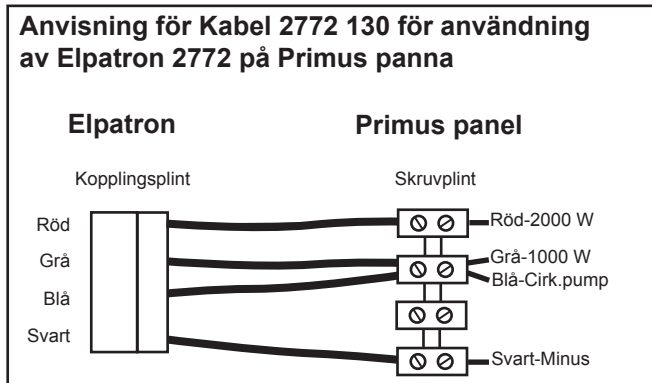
Anvisning för Kabel 2772 130 för användning av Elpatron 2772 på Primus panna

Elpatron

Primus panel

Kopplingsplint

Skruvplint

Röd

Grå

Blå

Svart

Röd-2000 W

Grå-1000 W

Blå-Cirk.pump

Svart-Minus